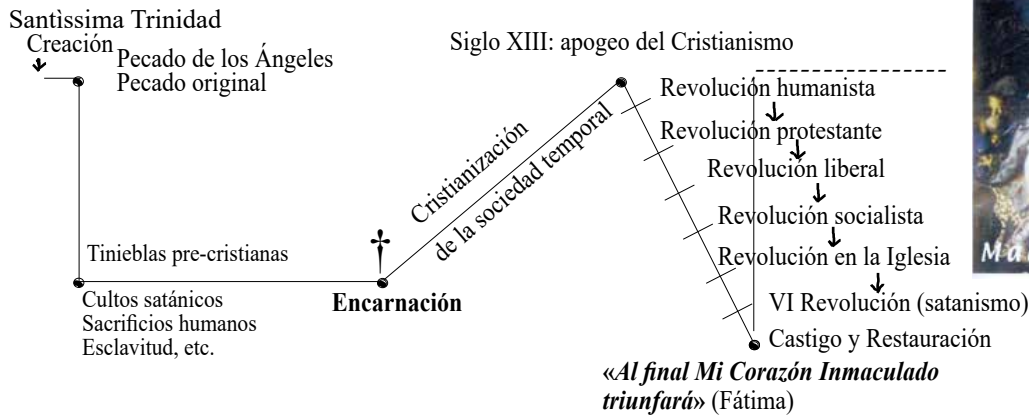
Santìssima Trinidad
Creación
Pecado de los Ángeles
Pecado original

Siglo XIII: apogeo del Cristianismo

Cristianización de la sociedad temporal

Revolución humanista
Revolución protestante
Revolución liberal
Revolución socialista
Revolución en la Iglesia
VI Revolución (satanismo)
Castigo y Restauración

Tinieblas pre-cristianas

Cultos satánicos
Sacrificios humanos
Esclavitud, etc.

Encarnación

«*Al final Mi Corazón Inmaculado triunfará*» (Fátima)

Ma